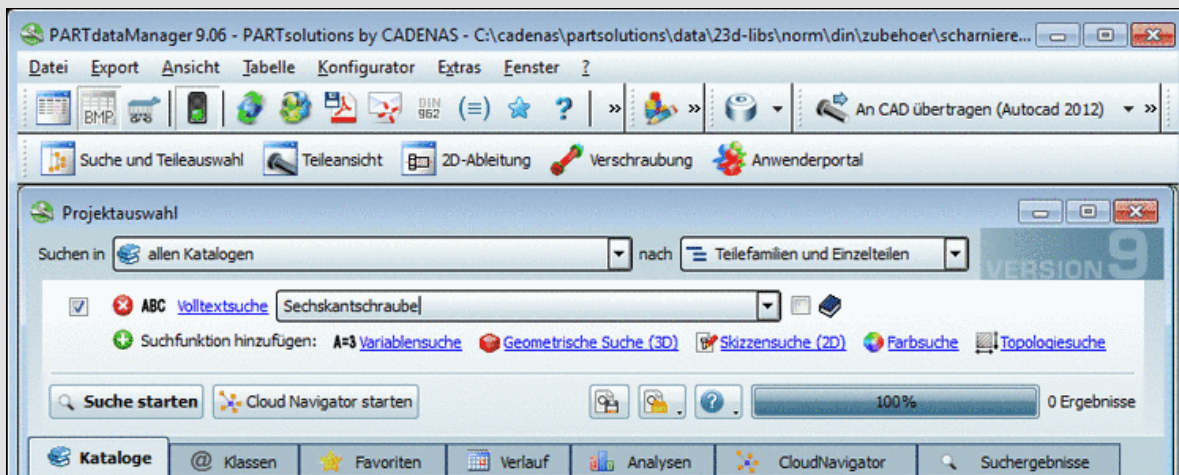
PARTdataManager 9.06 - PARTsolutions by CADENAS - C:\cadenas\partsolutions\data\23d-libs\norm\din\zubehoer\scharniere...

Datei Export Ansicht Tabelle Konfigurator Extras Fenster ?

BMP DIN 962 An CAD übertragen (Autocad 2012)

Suche und Teileauswahl Teileansicht 2D-Ableitung Verschraubung Anwenderportal

Projektauswahl

Suchen in allen Katalogen nach Teilefamilien und Einzelteilen VERSION 9

ABC Volltextsuche Sechskantschraube

Suchfunktion hinzufügen: A=3 Variablensuche Geometrische Suche (3D) Skizzensuche (2D) Farbsuche Topologiesuche

Suche starten Cloud Navigator starten 100% 0 Ergebnisse

Kataloge Klassen Favoriten Verlauf Analysen CloudNavigator Suchergebnisse